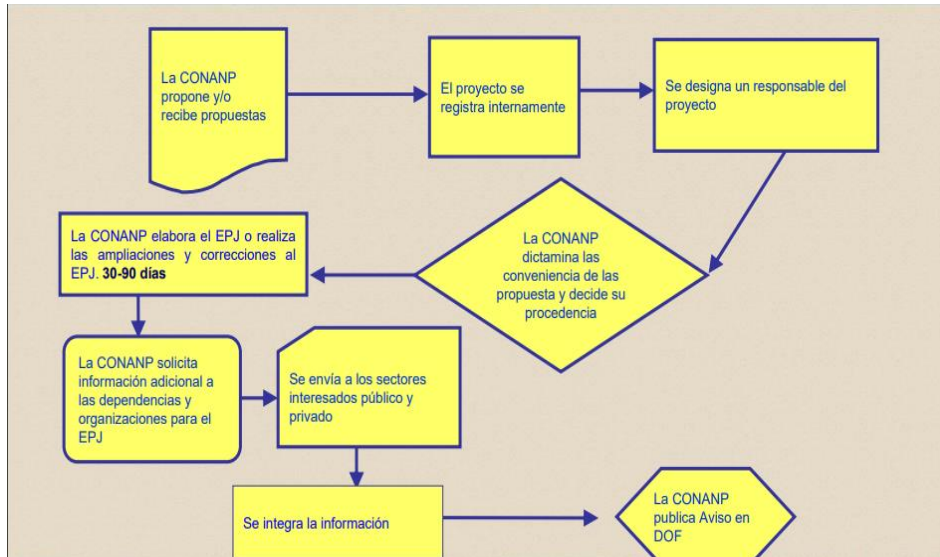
La CONANP propone y/o recibe propuestas

El proyecto se registra internamente

Se designa un responsable del proyecto

La CONANP dictamina las conveniencia de las propuesta y decide su procedencia

La CONANP elabora el EPJ o realiza las ampliaciones y correcciones al EPJ. **30-90 días**

La CONANP solicita información adicional a las dependencias y organizaciones para el EPJ

Se envía a los sectores interesados público y privado

Se integra la información

La CONANP publica Aviso en DOF